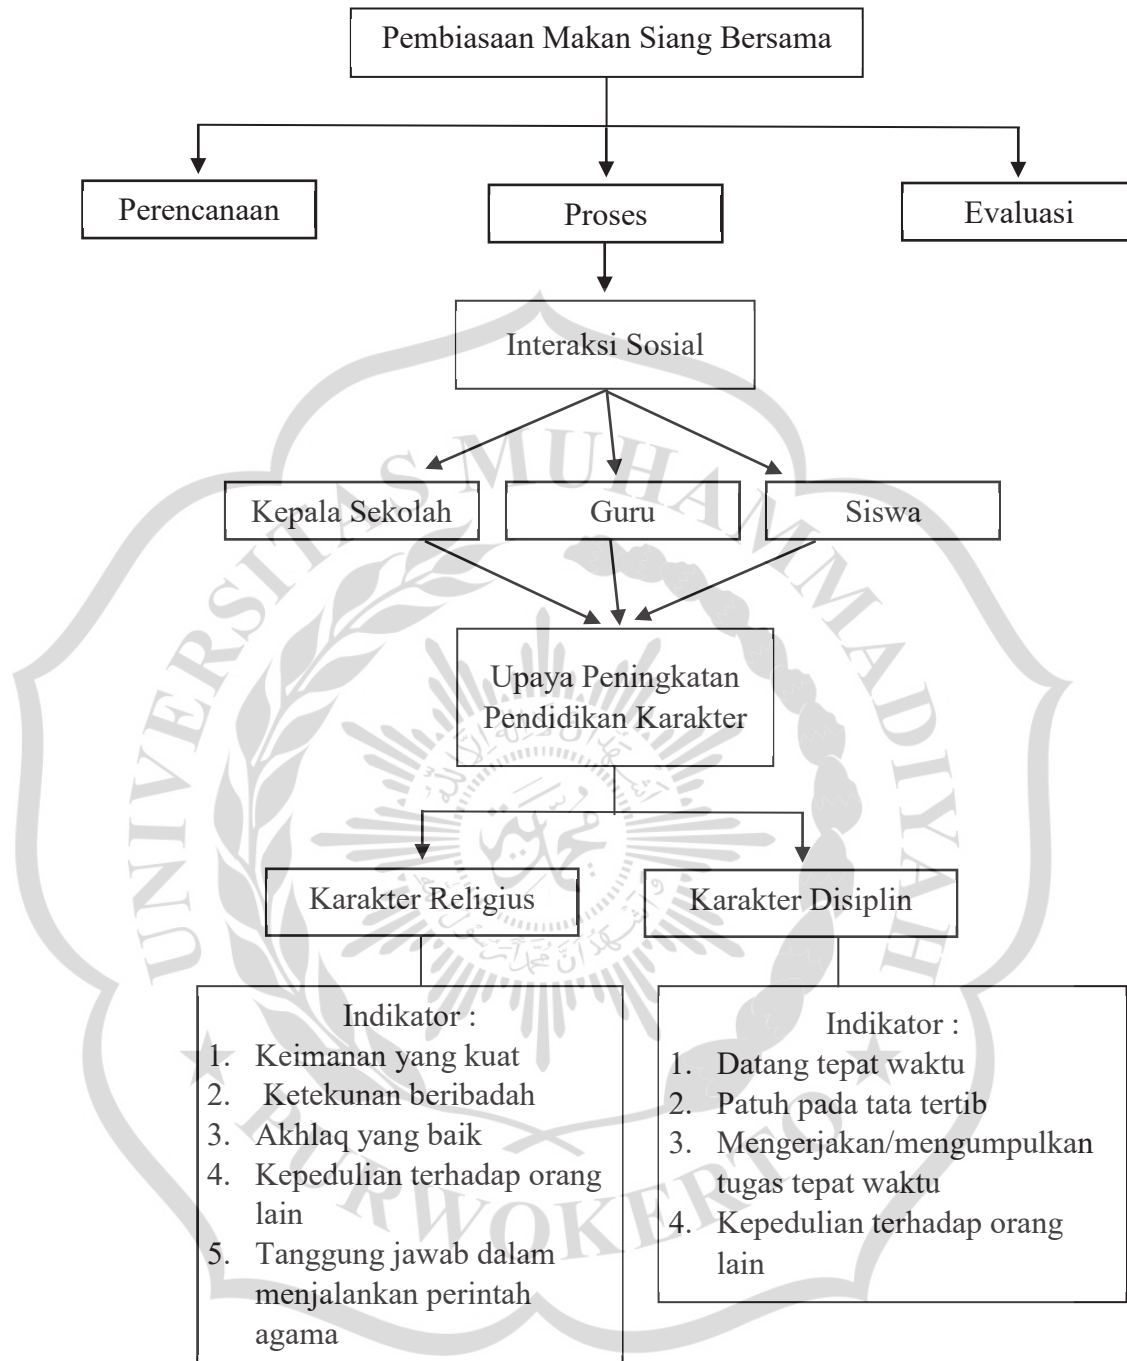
Pembiasaan Makan Siang Bersama

Perencanaan

Proses

Evaluasi

Interaksi Sosial

Kepala Sekolah

Guru

Siswa

Upaya Peningkatan Pendidikan Karakter

Karakter Religius

Karakter Disiplin

Indikator :
1. Keimanan yang kuat
2. Ketekunan beribadah
3. Akhlaq yang baik
4. Kepedulian terhadap orang lain
5. Tanggung jawab dalam menjalankan perintah agama

Indikator :
1. Datang tepat waktu
2. Patuh pada tata tertib
3. Mengerjakan/mengumpulkan tugas tepat waktu
4. Kepedulian terhadap orang lain

UNIVERSITAS MUHAMMADIYAH PURWOKERTO